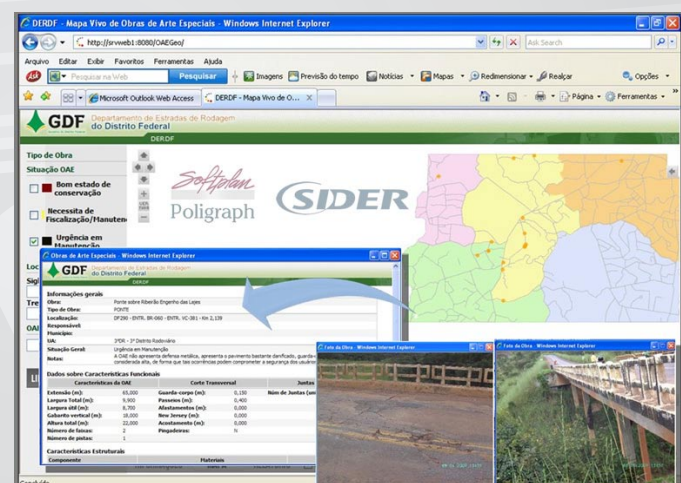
DERDF - Mapa Vivo de Obras de Arte Especiais - Windows Internet Explorer

http://srvweb1:8080/OAEGeo/

Ask Search

Arquivo Editar Exibir Favoritos Ferramentas Ajuda

Pesquisar na Web Pesquisar Imagens Previsão do tempo Notícias Mapas Redimensionar Realçar Opções

Microsoft Outlook Web Access DERDF - Mapa Vivo de O...

Página Ferramentas

GDF Departamento de Estradas de Rodagem do Distrito Federal

DERDF

Tipo de Obra

Situação OAE

Bom estado de conservação

Necessita de Fiscalização/Manutenç

Urgência em Manutenção

Softplan Poligraph

SIDER

Obras de Arte Especiais - Windows Internet Explorer

GDF Departamento de Estradas de Rodagem do Distrito Federal

DERDF

Informações gerais

Obra: Ponte sobre Ribeirão Engenho das Lajes

Tipo de Obra: PONTE

Localização: DF 290 - ENTR. BR-060 - ENTR. VC-381 - Km 2,139

Responsável

Município:

UA: 3ªDR - 3º Distrito Rodoviário

Situação Geral: Urgência em Manutenção

Notas: A OAE não apresenta defensa metálica, apresenta o pavimento bastante danificado, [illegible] considerada alta, de forma que tais ocorrências podem comprometer a segurança dos usuários

Dados sobre Características Funcionais

| Características da OAE | | Corte Transversal | | Juntas |
|---|---|---|---|---|
| Extensão (m): | 65,000 | Guarda-corpo (m): | 0,150 | Núm de Juntas (un) |
| Largura Total (m): | 9,900 | Passeios (m): | 0,400 | |
| Largura útil (m): | 8,700 | Afastamentos (m): | 0,000 | |
| Gabarito vertical (m): | 18,000 | New Jersey (m): | 0,000 | |
| Altura total (m): | 22,000 | Acostamento (m): | 0,000 | |
| Número de faixas: | 2 | Pingadeiras: | N | |
| Número de pistas: | 1 | | | |

Características Estruturais

Componente Materiais

Foto da Obra - Windows Internet Explorer

Foto da Obra - Windows Internet Explorer

Concluído